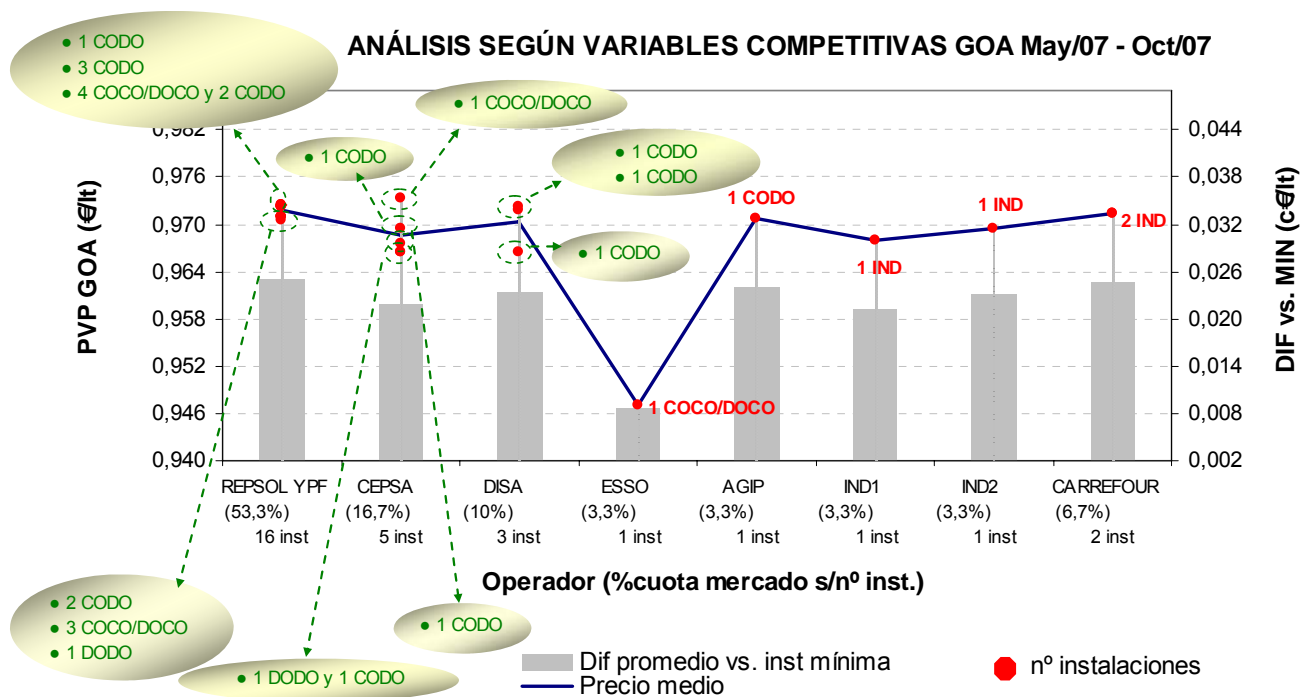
ANÁLISIS SEGÚN VARIABLES COMPETITIVAS GOA May/07 - Oct/07

• 1 CODO
• 3 CODO
• 4 COCO/DOCO y 2 CODO

• 1 COCO/DOCO

• 1 CODO

• 1 CODO
• 1 CODO

• 1 CODO

1 CODO

1 IND

2 IND

1 IND

1 COCO/DOCO

PVP GOA (€/lt)

0,982
0,976
0,970
0,964
0,958
0,952
0,946
0,940

DIF vs. MIN (c€/lt)

0,044
0,038
0,032
0,026
0,020
0,014
0,008
0,002

REPSOL YPF (53,3%) 16 inst
CEPSA (16,7%) 5 inst
DISA (10%) 3 inst
ESSO (3,3%) 1 inst
AGIP (3,3%) 1 inst
IND1 (3,3%) 1 inst
IND2 (3,3%) 1 inst
CARREFOUR (6,7%) 2 inst

Operador (%cuota mercado s/nº inst.)

• 2 CODO
• 3 COCO/DOCO
• 1 DODO

• 1 CODO

• 1 DODO y 1 CODO

Dif promedio vs. inst mínima
Precio medio

nº instalaciones